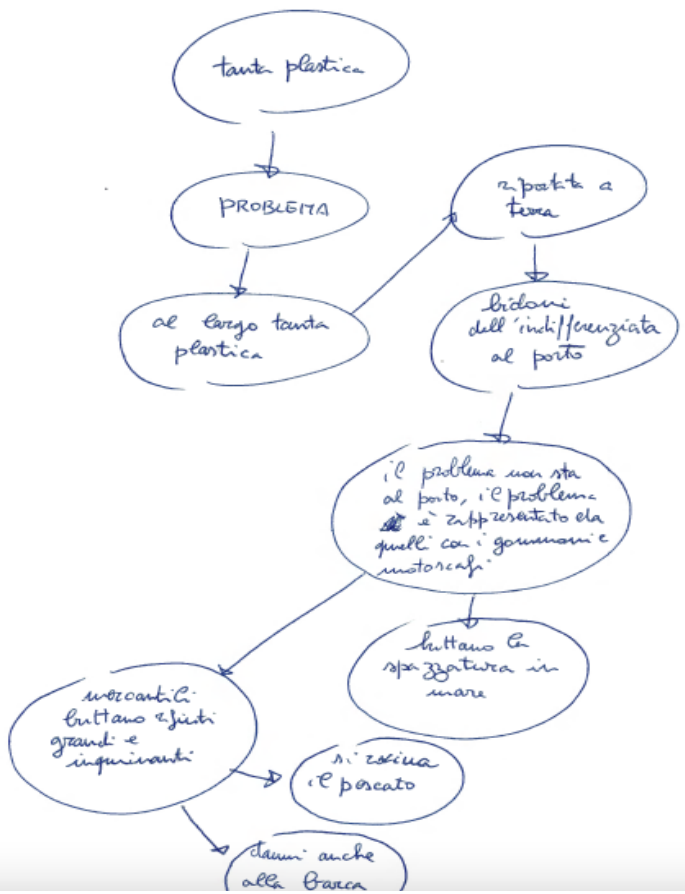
tanta plastica

PROBLEMA

al largo tanta plastica

riportata a terra

bidoni dell'indifferenziata al porto

il problema non sta al porto, il problema è rappresentato da quelli con i gommoni e motoscafi

buttano la spazzatura in mare

mercantili buttano rifiuti grandi e inquinanti

si rovina il pescato

danni anche alla barca